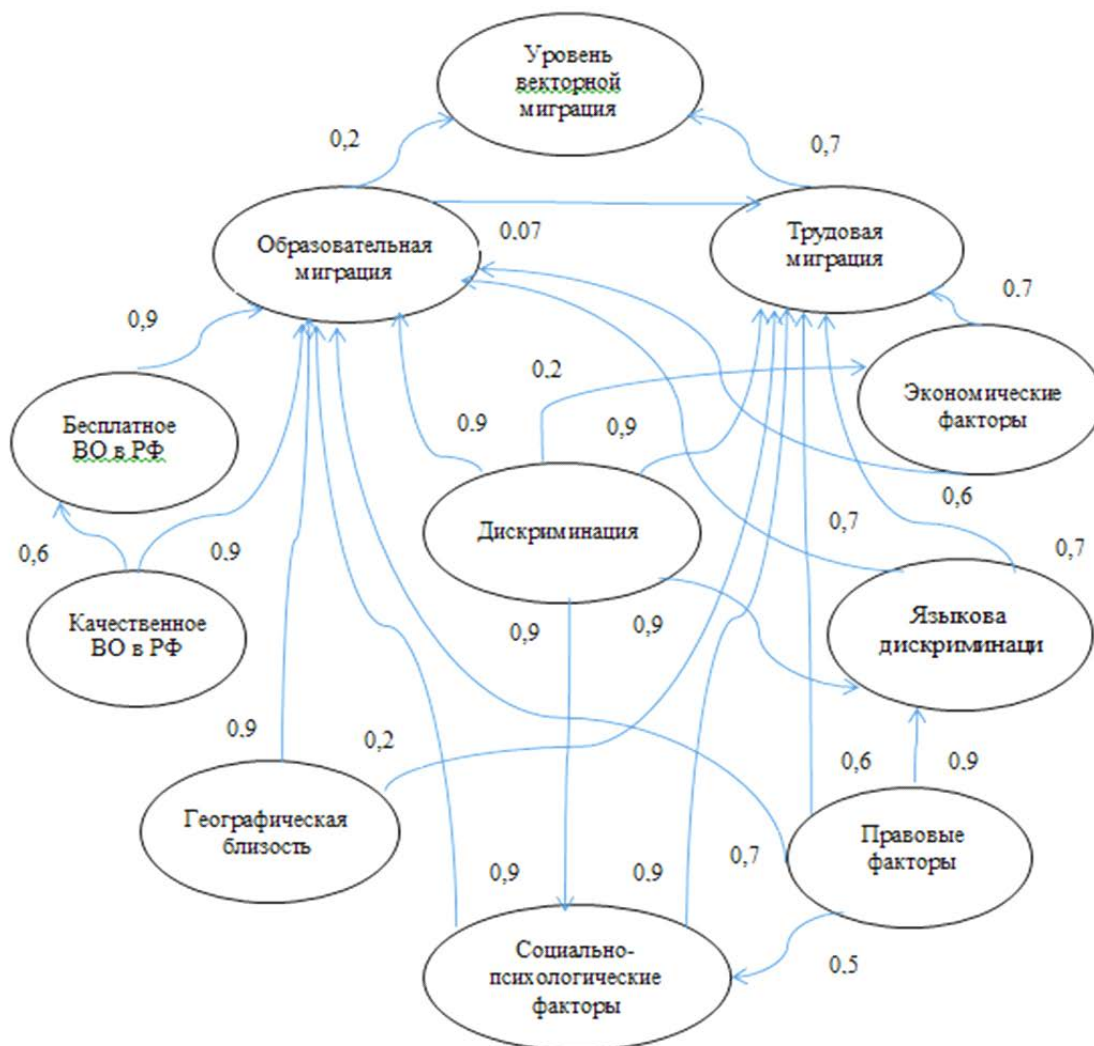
Уровень векторной миграция

0,2

0,7

Образовательная миграция

0.07

Трудовая миграция

0.7

0,9

0.2

Экономические факторы

Бесплатное ВО в РФ

0.9

0,9

0,6

Дискриминация

0,7

0,6

0,9

0,7

Качественное ВО в РФ

0,9

0,9

Языкова дискриминаци

0.9

0,2

0,6

0.9

Географическая близость

Правовые факторы

0,9

0,9

0,7

Социально-психологические факторы

0.5